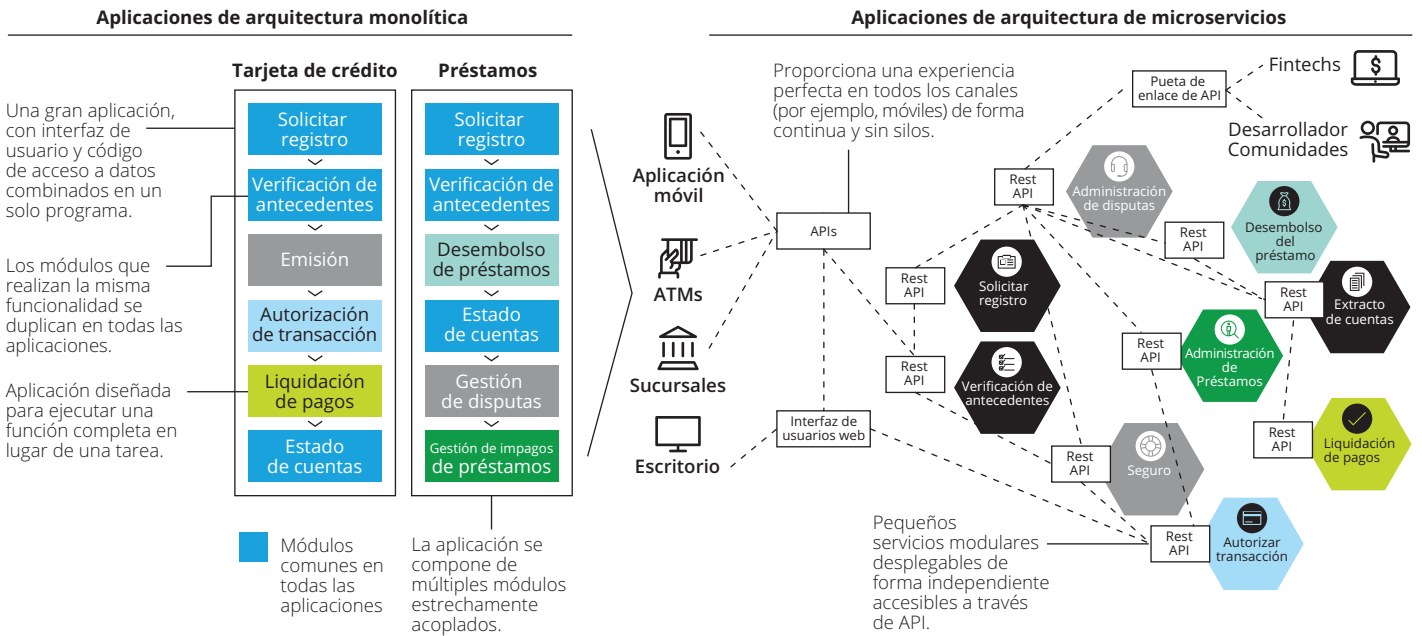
Aplicaciones de arquitectura monolítica

Aplicaciones de arquitectura de microservicios

Tarjeta de crédito

Préstamos

Una gran aplicación, con interfaz de usuario y código de acceso a datos combinados en un solo programa.

Los módulos que realizan la misma funcionalidad se duplican en todas las aplicaciones.

Aplicación diseñada para ejecutar una función completa en lugar de una tarea.

Solicitar registro

Verificación de antecedentes

Emisión

Autorización de transacción

Liquidación de pagos

Estado de cuentas

Solicitar registro

Verificación de antecedentes

Desembolso de préstamos

Estado de cuentas

Gestión de disputas

Gestión de impagos de préstamos

Módulos comunes en todas las aplicaciones

La aplicación se compone de múltiples módulos estrechamente acoplados.

Proporciona una experiencia perfecta en todos los canales (por ejemplo, móviles) de forma continua y sin silos.

Aplicación móvil

ATMs

Sucursales

Escritorio

APIs

Interfaz de usuarios web

Pueta de enlace de API

Fintechs

Desarrollador Comunidades

Rest API

Administración de disputas

Rest API

Desembolso del préstamo

Rest API

Solicitar registro

Rest API

Extracto de cuentas

Rest API

Administración de Préstamos

Rest API

Verificación de antecedentes

Rest API

Liquidación de pagos

Rest API

Seguro

Rest API

Autorizar transacción

Pequeños servicios modulares desplegables de forma independiente accesibles a través de API.